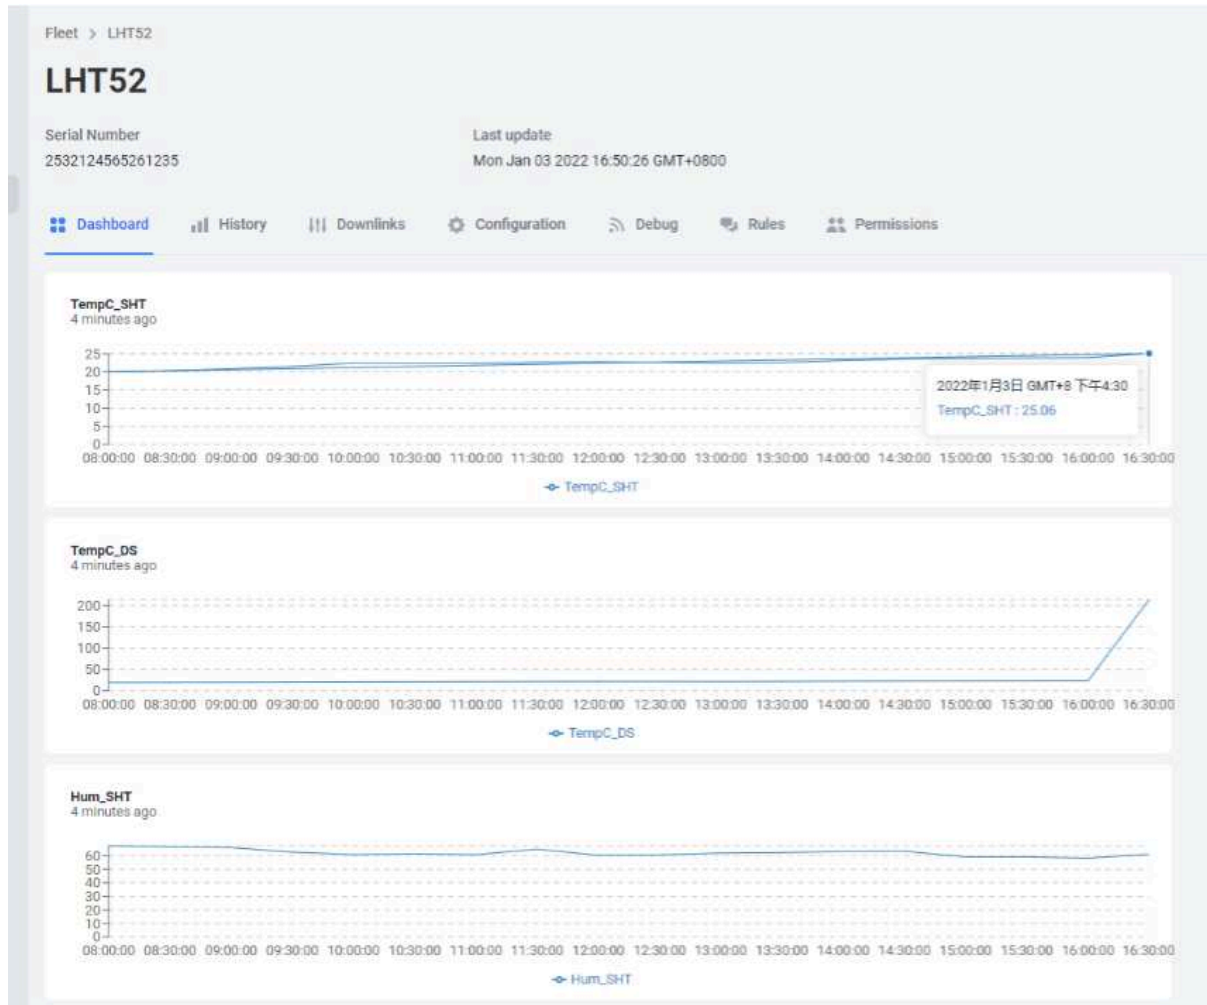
Fleet > LHT52

LHT52

Serial Number
2532124565261235

Last update
Mon Jan 03 2022 16:50:26 GMT+0800

Dashboard History Downlinks Configuration Debug Rules Permissions

TempC_SHT
4 minutes ago

25
20
15
10
5
0

2022年1月3日 GMT+8 下午4:30
TempC_SHT : 25.06

08:00:00 08:30:00 09:00:00 09:30:00 10:00:00 10:30:00 11:00:00 11:30:00 12:00:00 12:30:00 13:00:00 13:30:00 14:00:00 14:30:00 15:00:00 15:30:00 16:00:00 16:30:00

TempC_SHT

TempC_DS
4 minutes ago

200
150
100
50
0

08:00:00 08:30:00 09:00:00 09:30:00 10:00:00 10:30:00 11:00:00 11:30:00 12:00:00 12:30:00 13:00:00 13:30:00 14:00:00 14:30:00 15:00:00 15:30:00 16:00:00 16:30:00

TempC_DS

Hum_SHT
4 minutes ago

60
50
40
30
20
10
0

08:00:00 08:30:00 09:00:00 09:30:00 10:00:00 10:30:00 11:00:00 11:30:00 12:00:00 12:30:00 13:00:00 13:30:00 14:00:00 14:30:00 15:00:00 15:30:00 16:00:00 16:30:00

Hum_SHT